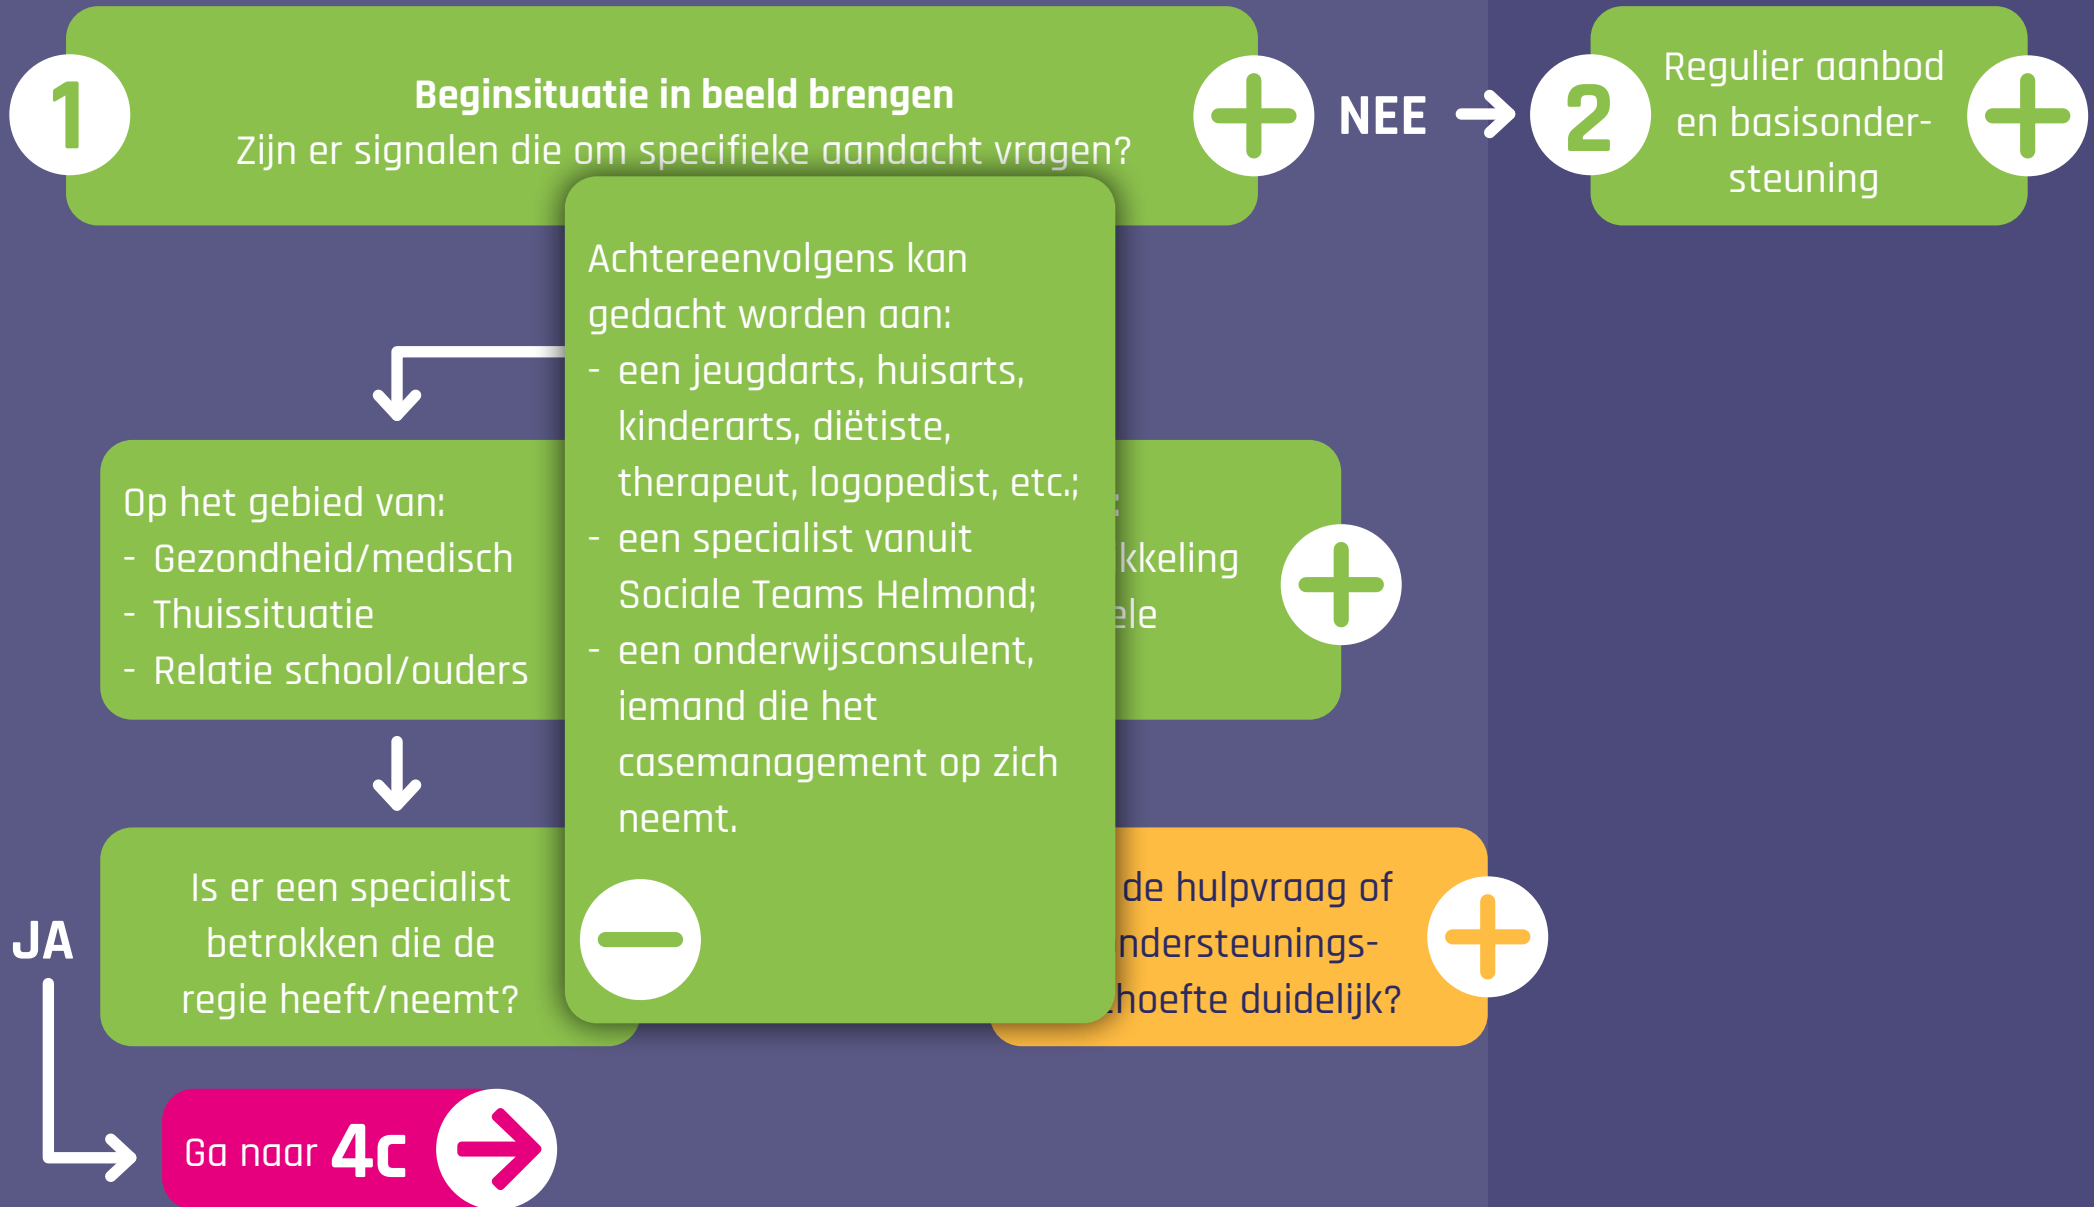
1

Beginsituatie in beeld brengen
Zijn er signalen die om specifieke aandacht vragen?

NEE

2

Regulier aanbod en basisondersteuning

Achtereenvolgens kan gedacht worden aan:
- een jeugdarts, huisarts, kinderarts, diëtiste, therapeut, logopedist, etc.;
- een specialist vanuit Sociale Teams Helmond;
- een onderwijsconsulent, iemand die het casemanagement op zich neemt.

Op het gebied van:
- Gezondheid/medisch
- Thuissituatie
- Relatie school/ouders

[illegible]:
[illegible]kkeling
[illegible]ele

Is er een specialist betrokken die de regie heeft/neemt?

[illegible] de hulpvraag of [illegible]ndersteunings-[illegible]hoefte duidelijk?

JA

Ga naar 4c